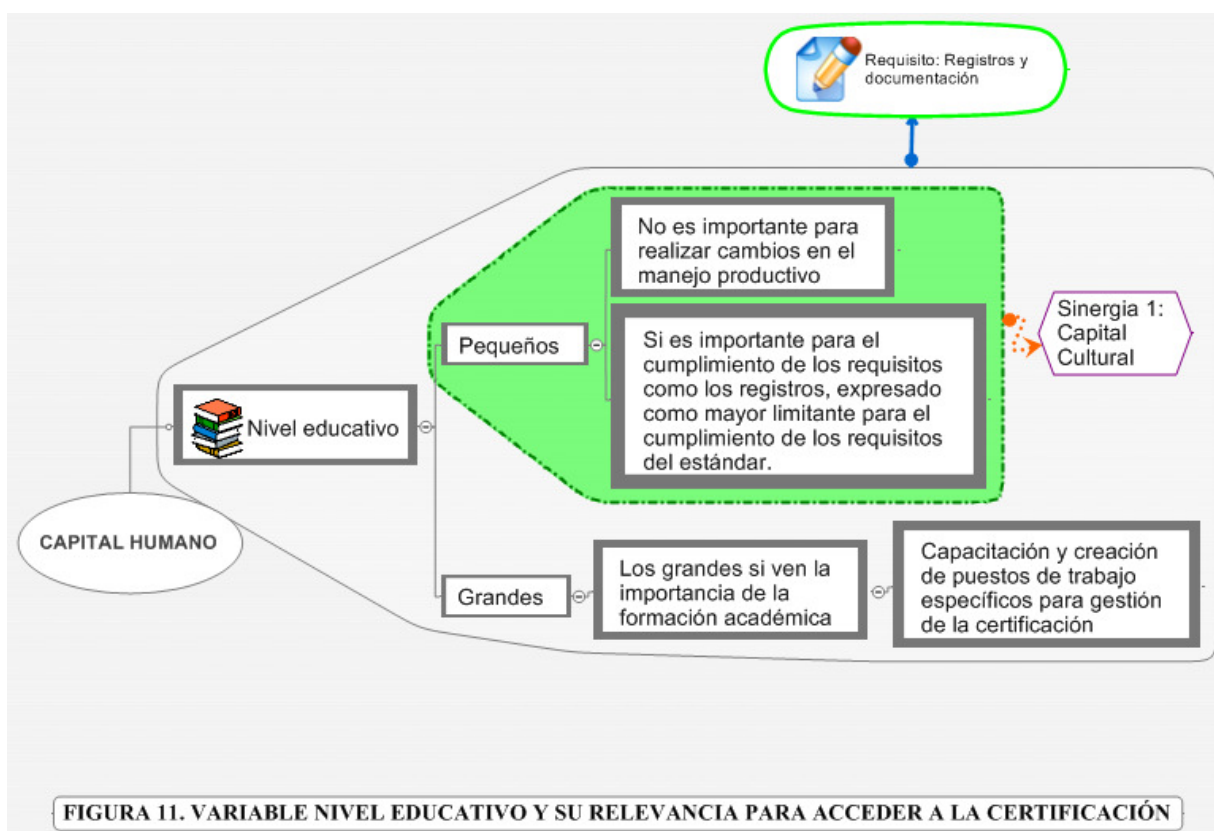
Requisito: Registros y documentación

No es importante para realizar cambios en el manejo productivo

Pequeños

Si es importante para el cumplimiento de los requisitos como los registros, expresado como mayor limitante para el cumplimiento de los requisitos del estándar.

Sinergia 1: Capital Cultural

Nivel educativo

CAPITAL HUMANO

Grandes

Los grandes si ven la importancia de la formación académica

Capacitación y creación de puestos de trabajo específicos para gestión de la certificación

FIGURA 11. VARIABLE NIVEL EDUCATIVO Y SU RELEVANCIA PARA ACCEDER A LA CERTIFICACIÓN